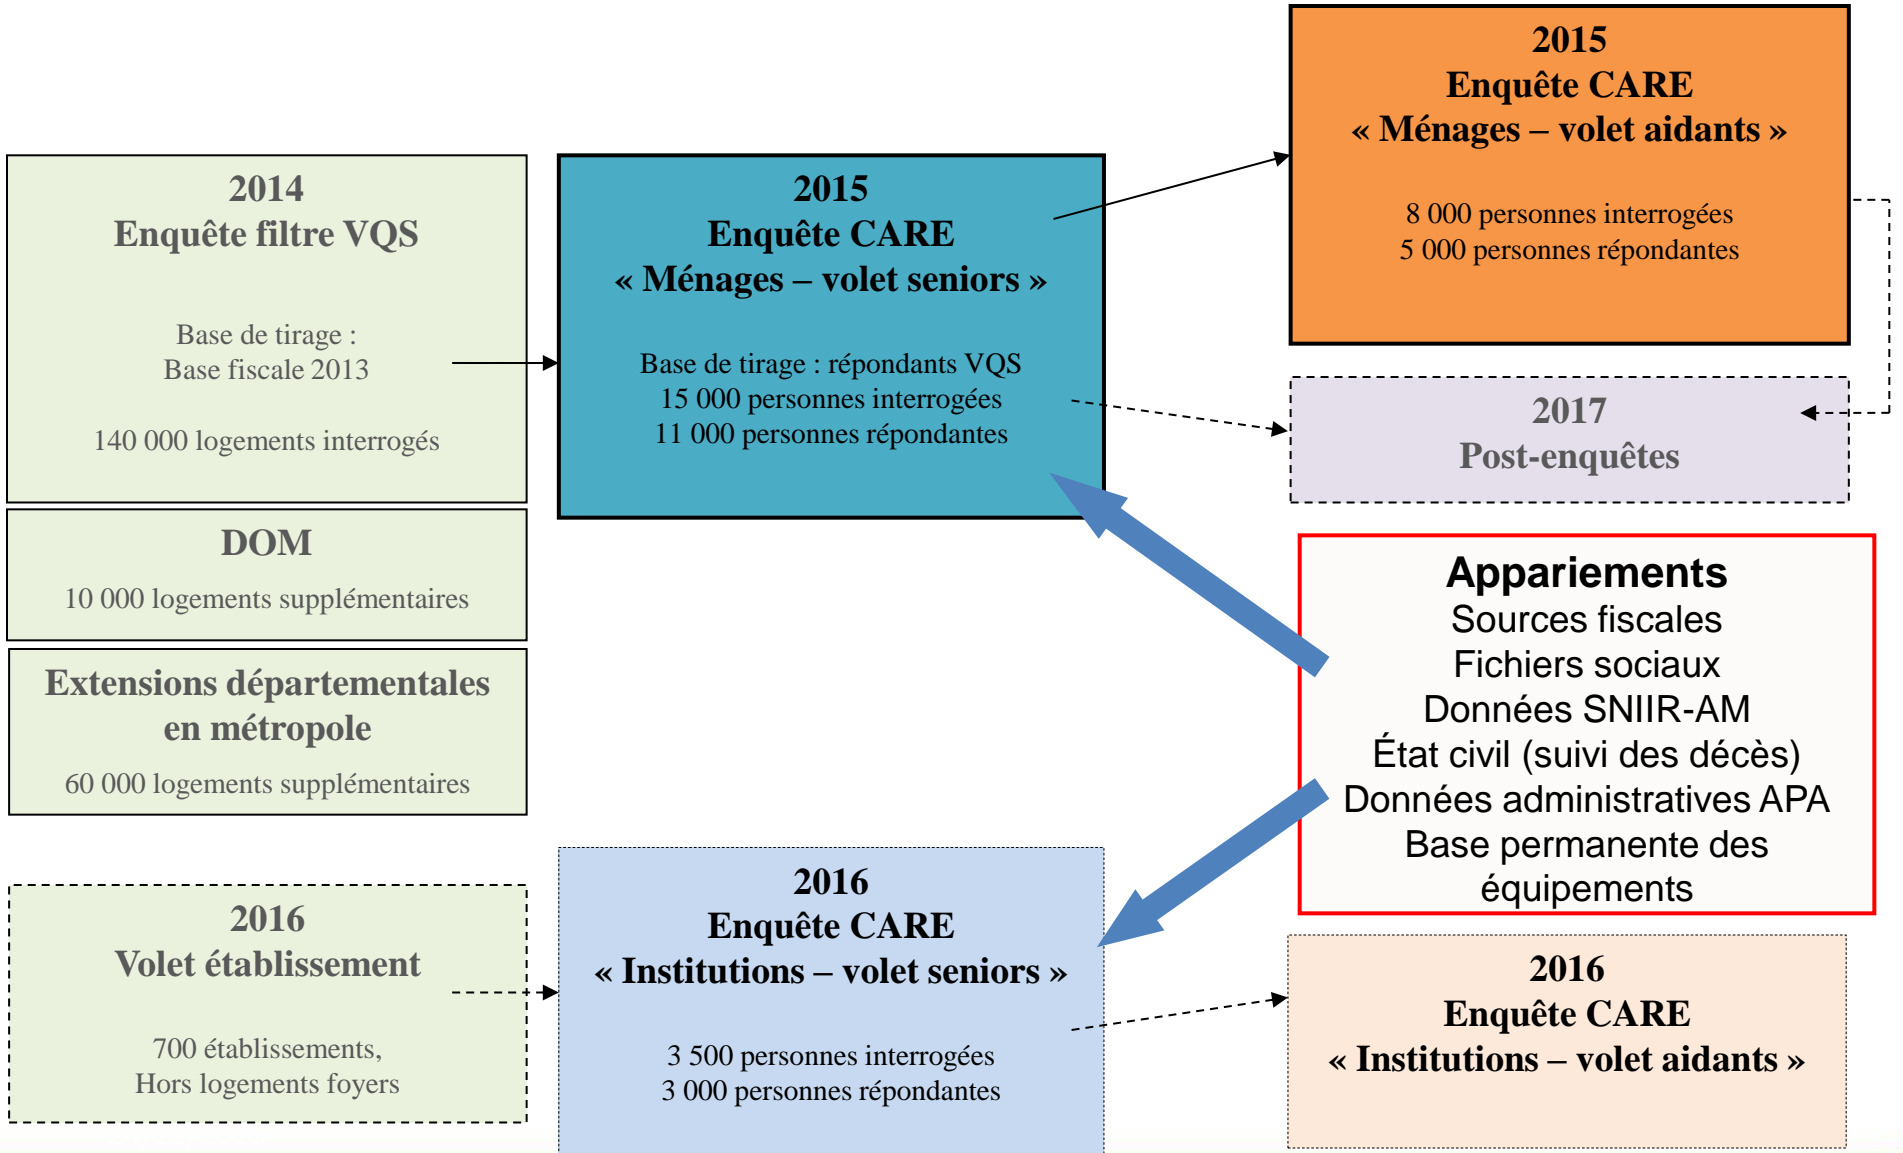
2014
Enquête filtre VQS

Base de tirage :
Base fiscale 2013

140 000 logements interrogés

DOM

10 000 logements supplémentaires

Extensions départementales en métropole

60 000 logements supplémentaires

2016
Volet établissement

700 établissements,
Hors logements foyers

2015
Enquête CARE
« Ménages – volet seniors »

Base de tirage : répondants VQS
15 000 personnes interrogées
11 000 personnes répondantes

2016
Enquête CARE
« Institutions – volet seniors »

3 500 personnes interrogées
3 000 personnes répondantes

2015
Enquête CARE
« Ménages – volet aidants »

8 000 personnes interrogées
5 000 personnes répondantes

2017
Post-enquêtes

Appariements
Sources fiscales
Fichiers sociaux
Données SNIIR-AM
État civil (suivi des décès)
Données administratives APA
Base permanente des équipements

2016
Enquête CARE
« Institutions – volet aidants »